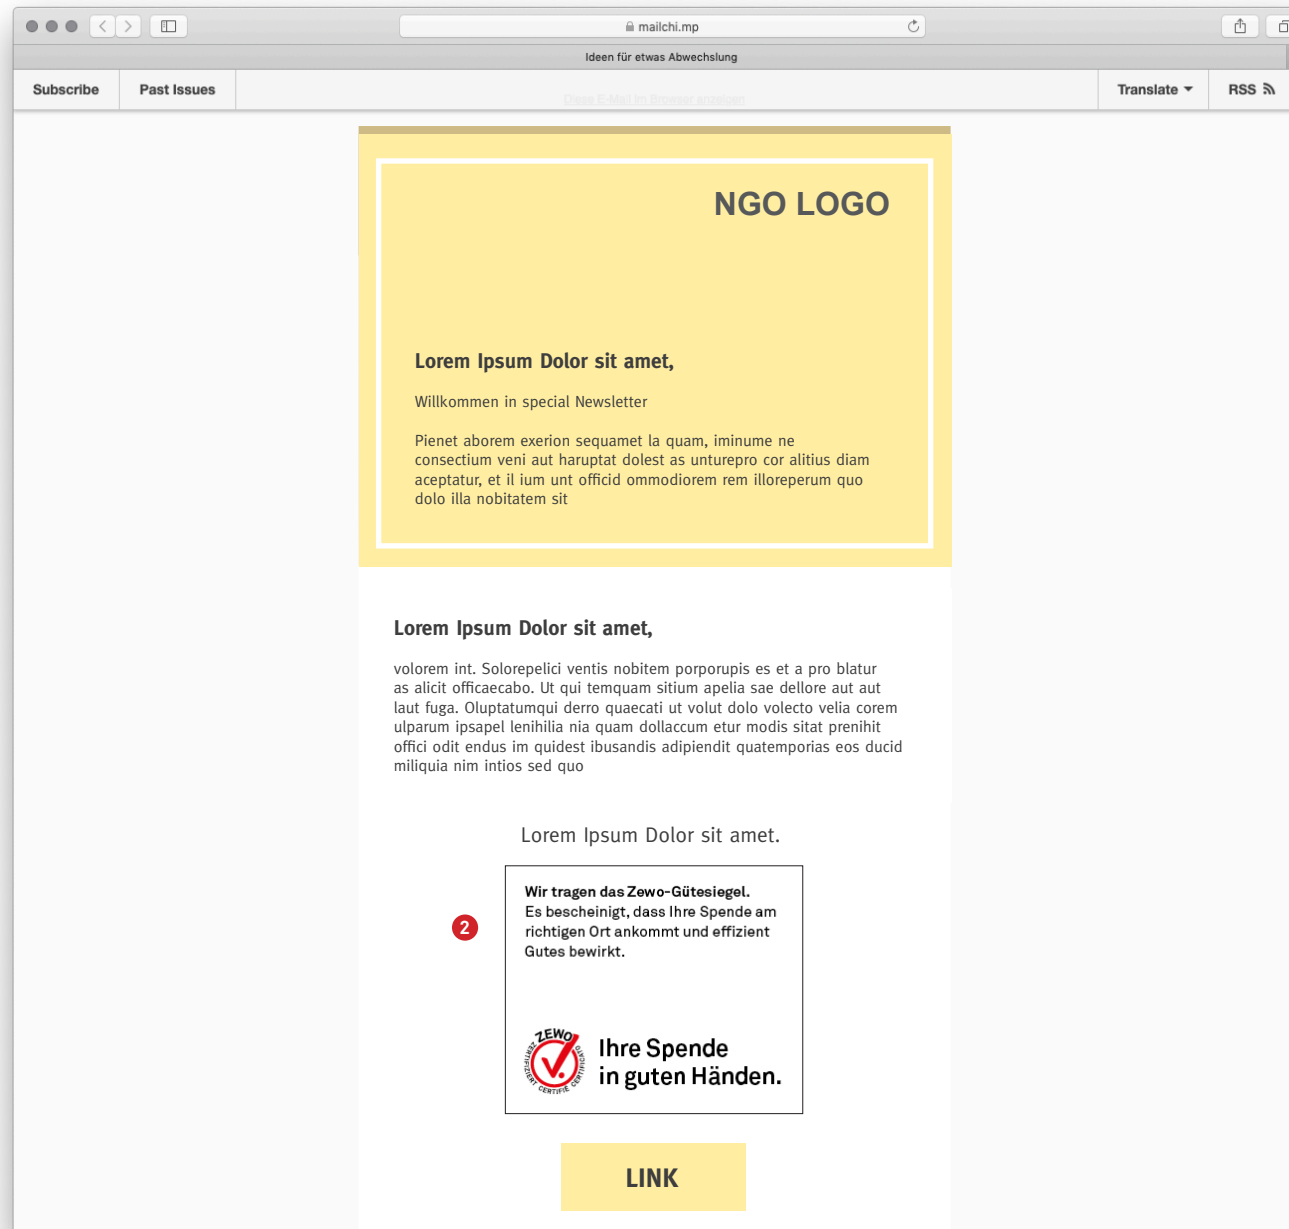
mailchi.mp

Ideen für etwas Abwechslung

Subscribe | Past Issues | Diese E-Mail im Browser anzeigen | Translate | RSS

NGO LOGO

Lorem Ipsum Dolor sit amet,

Willkommen in special Newsletter

Pienet aborem exerion sequamet la quam, iminume ne consectium veni aut haruptat dolest as unturepro cor alitius diam aceptatur, et il ium unt officid ommodiorem rem illoreperum quo dolo illa nobitatem sit

Lorem Ipsum Dolor sit amet,

volorem int. Solorepelici ventis nobitem porporupis es et a pro blatur as alicit officaecabo. Ut qui temquam sitium apelia sae dellore aut aut laut fuga. Oluptatumqui derro quaecati ut volut dolo volecto velia corem ulparum ipsapel lenihilia nia quam dollaccum etur modis sitat prenihit offici odit endus im quidest ibusandis adipiendit quatemporias eos ducid miliquia nim intios sed quo

Lorem Ipsum Dolor sit amet.

2

Wir tragen das Zewo-Gütesiegel.
Es bescheinigt, dass Ihre Spende am richtigen Ort ankommt und effizient Gutes bewirkt.

ZEWO ZERTIFIZIERT CERTIFIÉ CERTIFICATO

Ihre Spende in guten Händen.

LINK